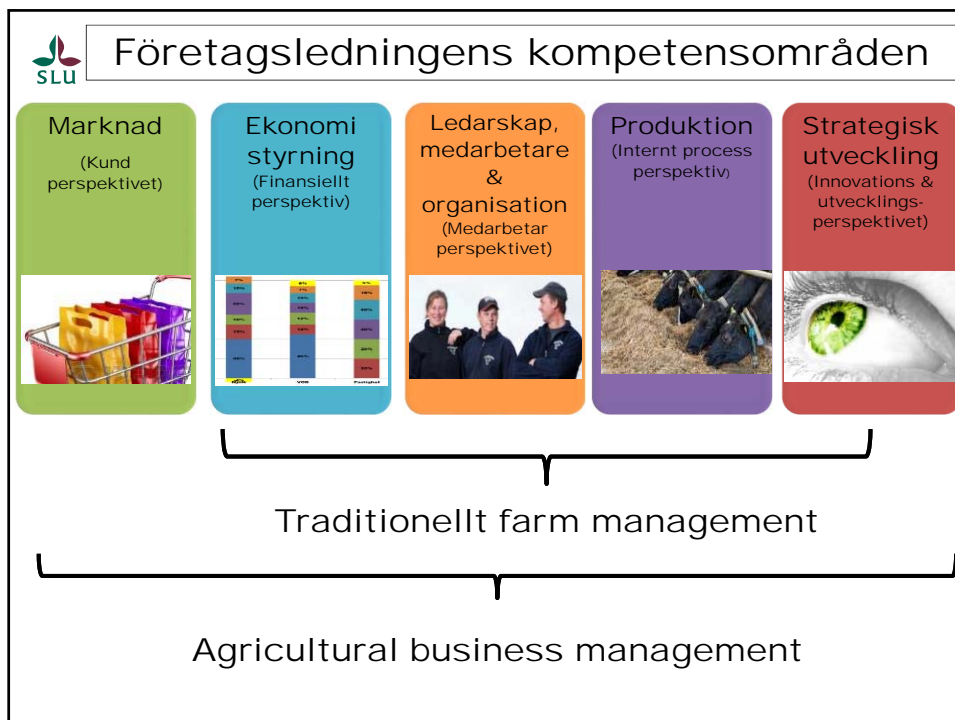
SLU

Företagsledningens kompetensområden

Marknad
(Kund perspektivet)

Ekonomi styrning
(Finansiellt perspektiv)

Ledarskap, medarbetare & organisation
(Medarbetar perspektivet)

Produktion
(Internt process perspektiv)

Strategisk utveckling
(Innovations & utvecklings-perspektivet)

Traditionellt farm management

Agricultural business management